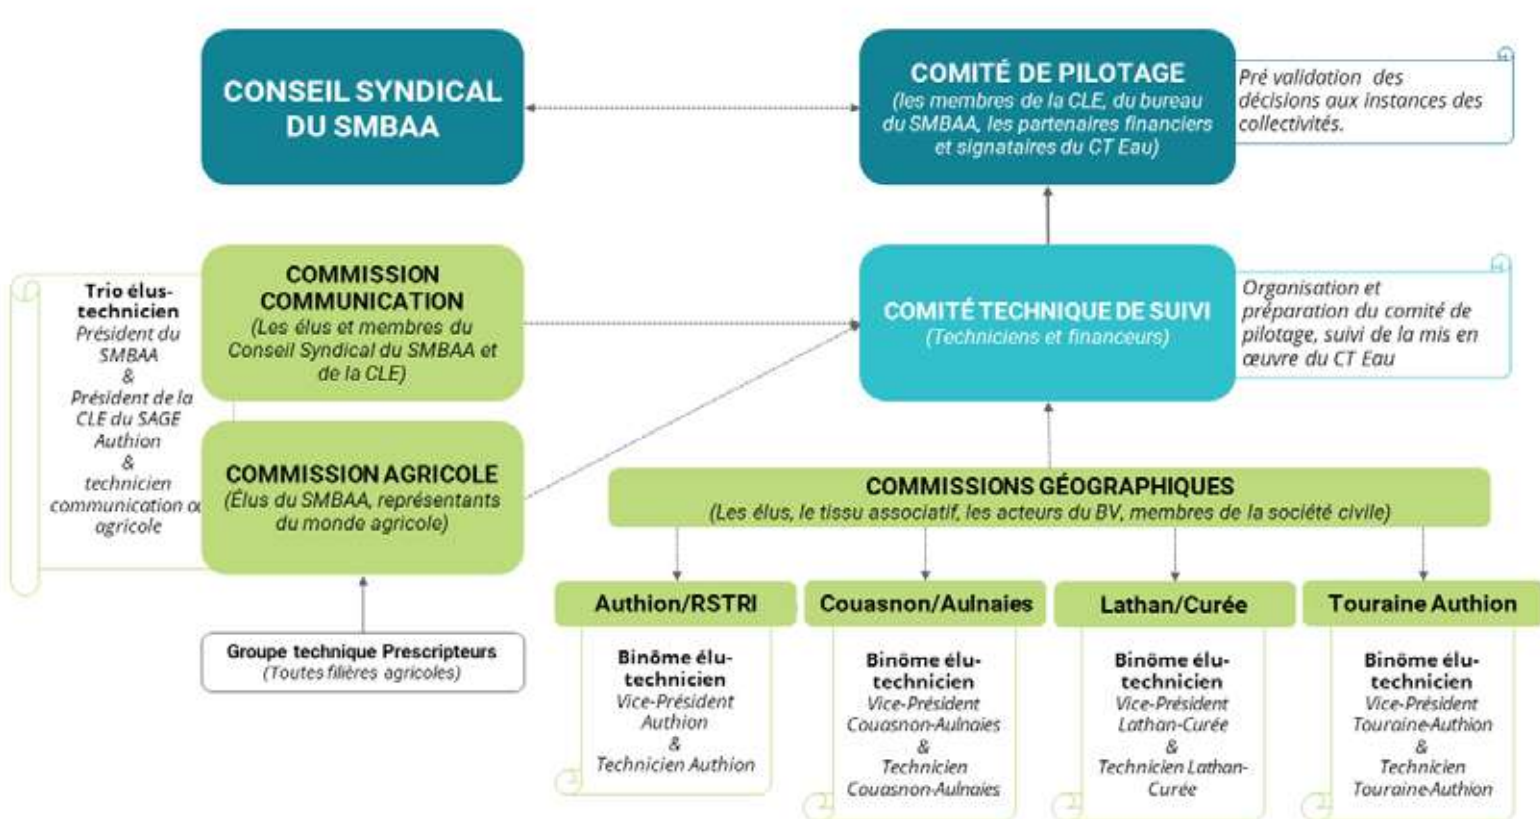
CONSEIL SYNDICAL DU SMBAA

COMITÉ DE PILOTAGE
(les membres de la CLE, du bureau du SMBAA, les partenaires financiers et signataires du CT Eau)

Pré validation des décisions aux instances des collectivités.

Trio élus-technicien
Président du SMBAA
&
Président de la CLE du SAGE Authion
&
technicien communication ou agricole

COMMISSION COMMUNICATION
(Les élus et membres du Conseil Syndical du SMBAA et de la CLE)

COMITÉ TECHNIQUE DE SUIVI
(Techniciens et financeurs)

Organisation et préparation du comité de pilotage, suivi de la mis en œuvre du CT Eau

COMMISSION AGRICOLE
(Élus du SMBAA, représentants du monde agricole)

COMMISSIONS GÉOGRAPHIQUES
(Les élus, le tissu associatif, les acteurs du BV, membres de la société civile)

Authion/RSTRI

Binôme élu-technicien
Vice-Président Authion
&
Technicien Authion

Couasnon/Aulnaies

Binôme élu-technicien
Vice-Président Couasnon-Aulnaies
&
Technicien Couasnon-Aulnaies

Lathan/Curée

Binôme élu-technicien
Vice-Président Lathan-Curée
&
Technicien Lathan-Curée

Touraine Authion

Binôme élu-technicien
Vice-Président Touraine-Authion
&
Technicien Touraine-Authion

Groupe technique Prescripteurs
(Toutes filières agricoles)